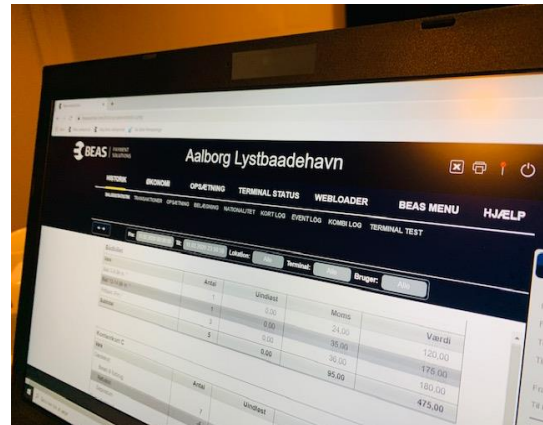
BEAS PAYMENT SOLUTIONS

Aalborg Lystbaadehavn

HISTORIK ØKONOMI OPSÆTNING TERMINAL STATUS WEBLOADER BEAS MENU HJÆLP

SALGSHISTORIK TRANSAKTIONER OPSÆTNING BELÆGNING NATIONALITET KORT LOG EVENT LOG KOMBI LOG TERMINAL TEST

Fra: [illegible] Til: 01.02.2021 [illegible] Lokation: Alle Terminal: Alle Bruger: Alle

| | Antal | Uindløst | Moms | Værdi |
|---|---|---|---|---|
| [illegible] | 1 | 0,00 | 24,00 | 120,00 |
| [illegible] | 1 | 0,00 | 35,00 | 175,00 |
| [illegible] | 3 | 0,00 | 36,00 | 180,00 |
| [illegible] | | 0,00 | 95,00 | 475,00 |

| | Antal | Uindløst |
|---|---|---|
| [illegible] | 7 | |